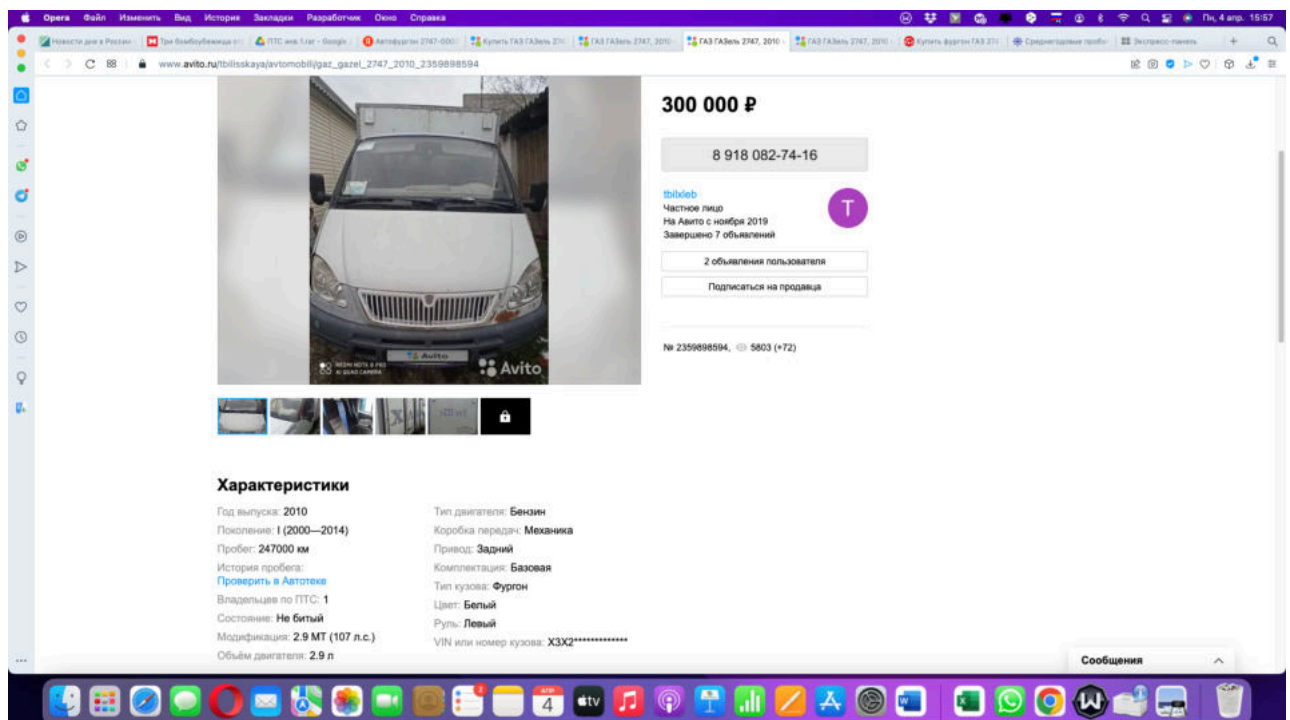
Opera Файл Изменить Вид История Закладки Разработчик Окно Справка

Пн, 4 апр. 15:57

Новости дня в России | Три бомбоубежища | ПТС инв.1.rar - Google | Автофургон 2747-000 | Купить ГАЗ ГАЗель 274 | ГАЗ ГАЗель 2747, 2010 | ГАЗ ГАЗель 2747, 2010 | ГАЗ ГАЗель 2747, 2010 | Купить фургон ГАЗ 274 | Среднегодовые пробег | Экспресс-панель

www.avito.ru/tbilisskaya/avtomobili/gaz_gazel_2747_2010_2359898594

Avito

Avito

REDMI NOTE 8 PRO
AI QUAD CAMERA

300 000 ₽

8 918 082-74-16

tbixleb
Частное лицо
На Авито с ноября 2019
Завершено 7 объявлений

T

2 объявления пользователя

Подписаться на продавца

№ 2359898594, 5803 (+72)

Характеристики

Год выпуска: 2010
Поколение: I (2000—2014)
Пробег: 247000 км
История пробега:
Проверить в Автотеке
Владельцев по ПТС: 1
Состояние: Не битый
Модификация: 2.9 MT (107 л.с.)
Объём двигателя: 2.9 л

Тип двигателя: Бензин
Коробка передач: Механика
Привод: Задний
Комплектация: Базовая
Тип кузова: Фургон
Цвет: Белый
Руль: Левый
VIN или номер кузова: X3X2*************

Сообщения

4